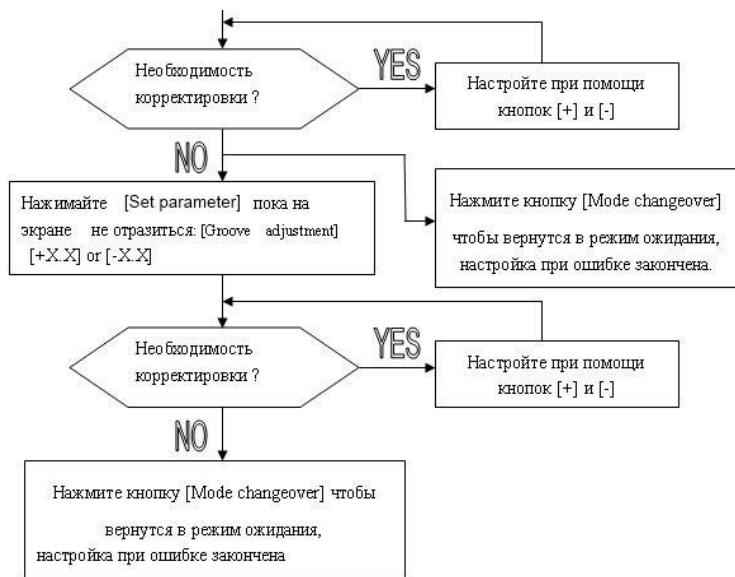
Необходимость корректировки ?

YES

Настройте при помощи кнопок [+] и [-]

NO

Нажимайте [Set parameter] пока на экране не отразиться: [Groove adjustment] [+X.X] or [-X.X]

Нажмите кнопку [Mode changeover]

чтобы вернутся в режим ожидания, настройка при ошибке закончена.

Необходимость корректировки ?

YES

Настройте при помощи кнопок [+] и [-]

NO

Нажмите кнопку [Mode changeover] чтобы

вернутся в режим ожидания, настройка при ошибке закончена